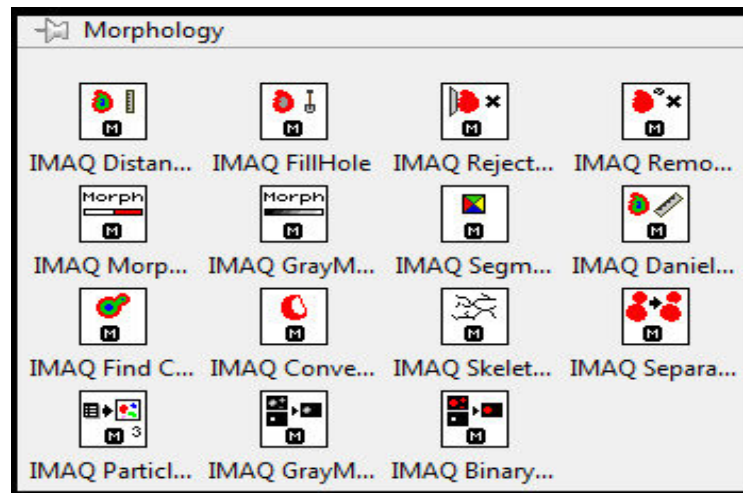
Morphology

M
IMAQ Distan...

M
IMAQ FillHole

M
IMAQ Reject...

M
IMAQ Remo...

Morph
M
IMAQ Morp...

Morph
M
IMAQ GrayM...

M
IMAQ Segm...

M
IMAQ Daniel...

M
IMAQ Find C...

M
IMAQ Conve...

M
IMAQ Skelet...

M
IMAQ Separa...

M 3
IMAQ Particl...

M
IMAQ GrayM...

M
IMAQ Binary...